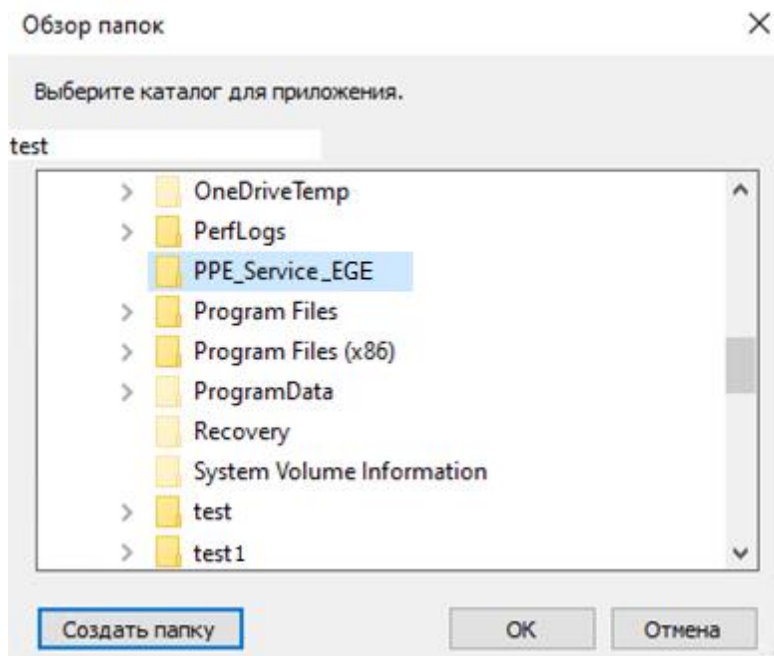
Обзор папок

Выберите каталог для приложения.

test

OneDriveTemp
PerfLogs
PPE_Service_EGE
Program Files
Program Files (x86)
ProgramData
Recovery
System Volume Information
test
test1

Создать папку
OK
Отмена